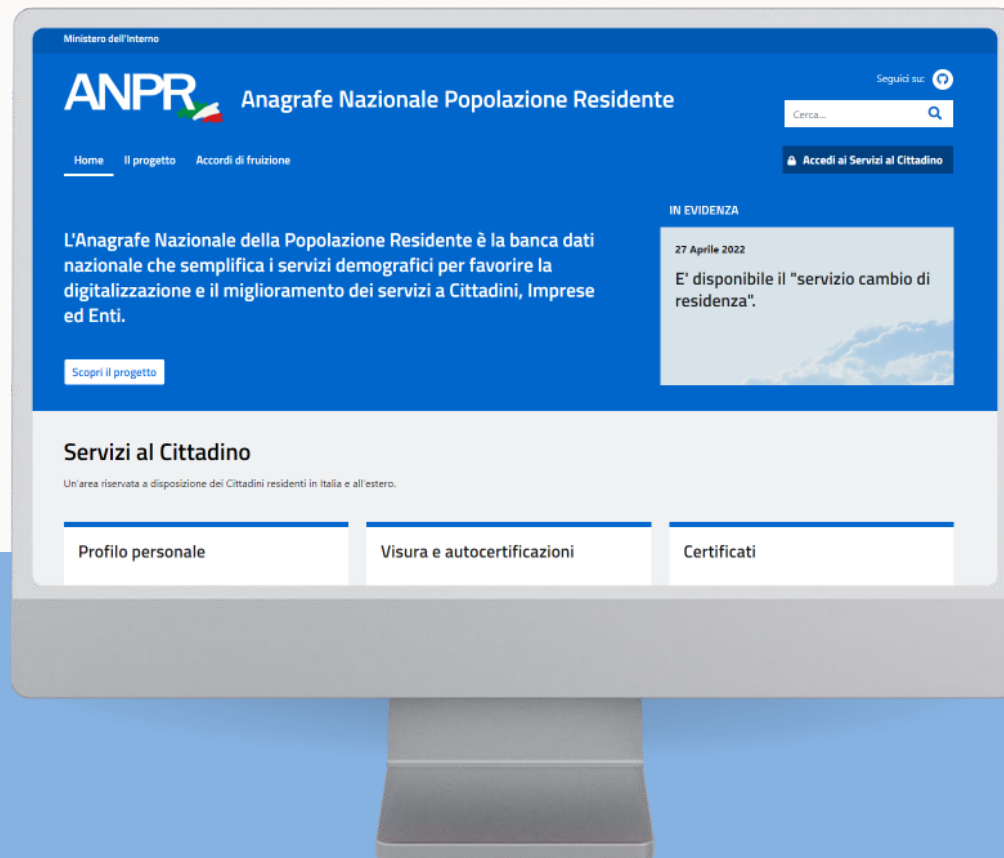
Ministero dell'Interno

ANPR

Anagrafe Nazionale Popolazione Residente

Seguici su:

Cerca...

Home Il progetto Accordi di fruizione

Accedi ai Servizi al Cittadino

IN EVIDENZA

L'Anagrafe Nazionale della Popolazione Residente è la banca dati nazionale che semplifica i servizi demografici per favorire la digitalizzazione e il miglioramento dei servizi a Cittadini, Imprese ed Enti.

27 Aprile 2022

E' disponibile il "servizio cambio di residenza".

Scopri il progetto

Servizi al Cittadino

Un'area riservata a disposizione dei Cittadini residenti in Italia e all'estero.

Profilo personale

Visura e autocertificazioni

Certificati